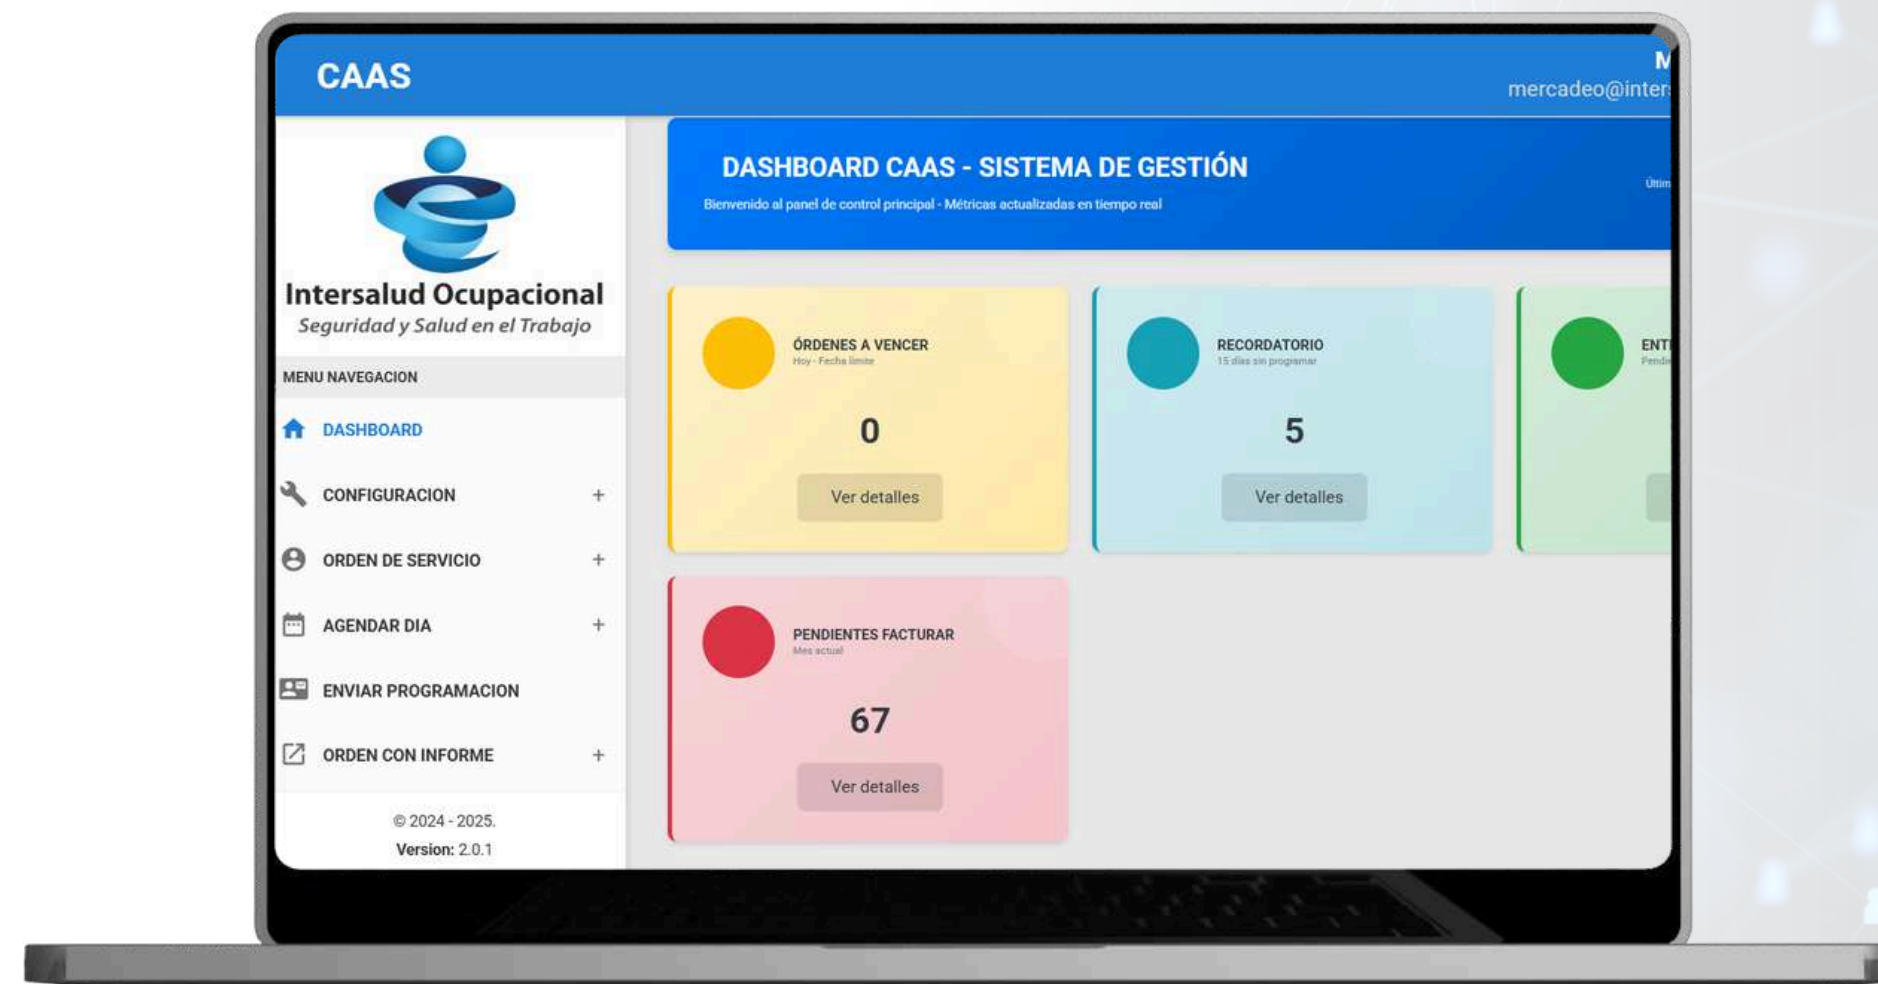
CAAS

M
mercadeo@inter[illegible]

Intersalud Ocupacional
Seguridad y Salud en el Trabajo

MENU NAVEGACION

DASHBOARD

CONFIGURACION +

ORDEN DE SERVICIO +

AGENDAR DIA +

ENVIAR PROGRAMACION

ORDEN CON INFORME +

© 2024 - 2025.
Version: 2.0.1

DASHBOARD CAAS - SISTEMA DE GESTIÓN

Bienvenido al panel de control principal - Métricas actualizadas en tiempo real

Últim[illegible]

ÓRDENES A VENCER
Hoy - Fecha límite
0
Ver detalles

RECORDATORIO
15 días sin programar
5
Ver detalles

ENT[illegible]
Pend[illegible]

PENDIENTES FACTURAR
Mes actual
67
Ver detalles